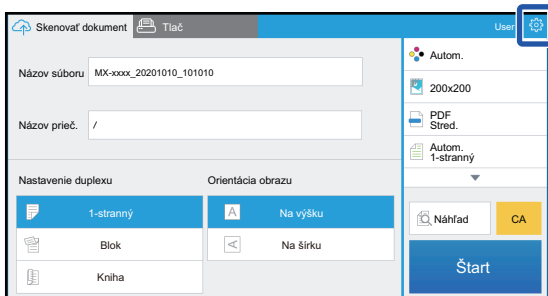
Skenovať dokument
Tlač
User

Názov súboru
MX-xxxx_20201010_101010

Názov prieč.
/

Nastavenie duplexu
1-stranný
Blok
Kniha

Orientácia obrazu
Na výšku
Na šírku

Autom.
200x200
PDF
Stred.
Autom.
1-stranný

Náhľad
CA
Štart